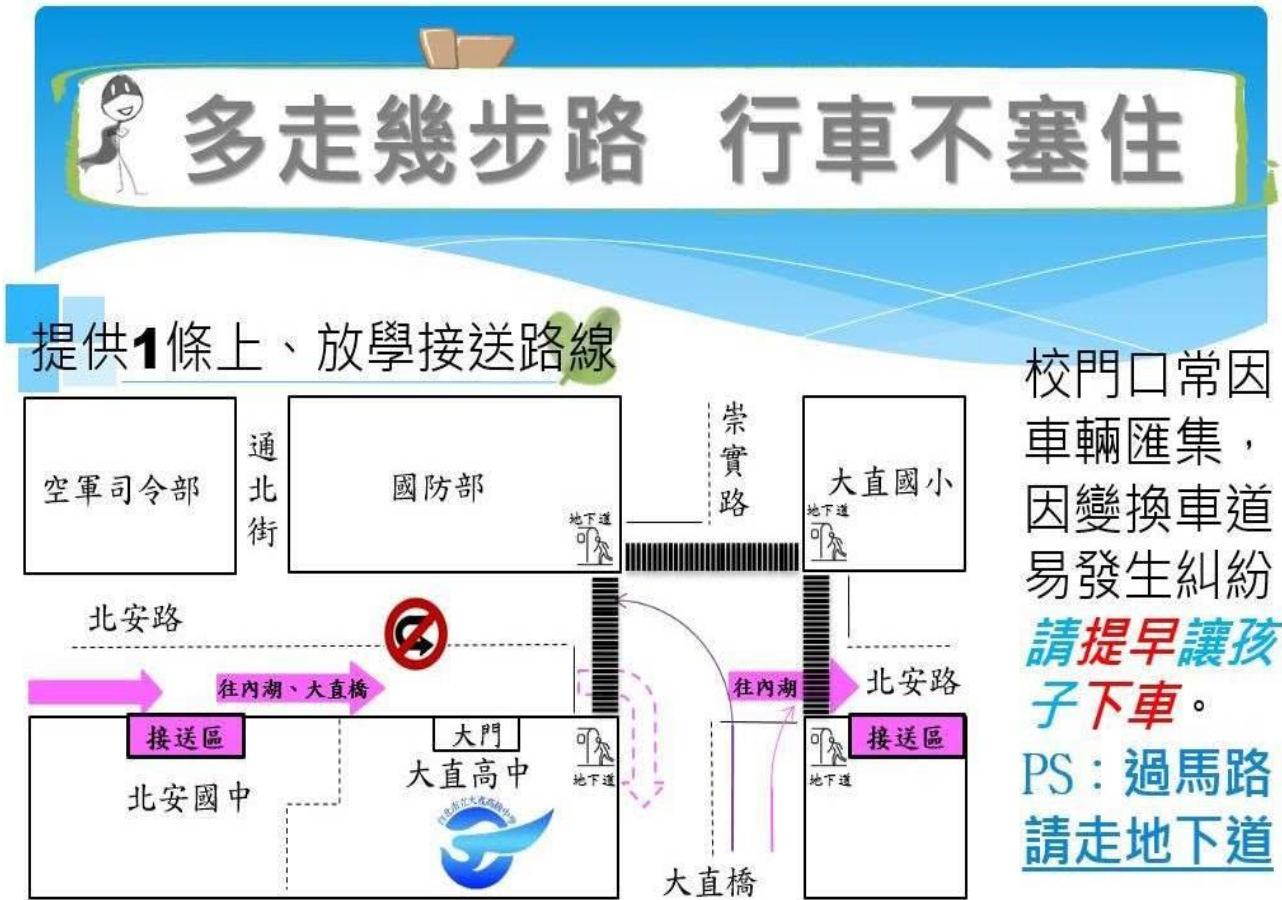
多走幾步路 行車不塞住

提供1條上、放學接送路線

空軍司令部

通北街

國防部

崇實路

大直國小

地下道

地下道

北安路

往內湖、大直橋

往內湖

北安路

接送區

大門

接送區

地下道

地下道

北安國中

大直高中

台北市立大直高級中學

大直橋

校門口常因車輛匯集，因變換車道易發生糾紛

請提早讓孩子下車。

PS：過馬路請走地下道